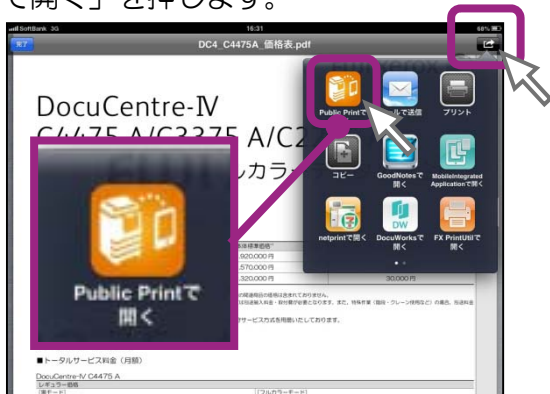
で開く」を押します。

SoftBank 3G 16:31 68%
完了 DC4_C4475A_価格表.pdf

DocuCentre-Ⅳ
C4475 A/C3375 A/C2
レカラー

Public Printで
ルで送信
プリント
コピー
GoodNotesで開く
MobileIntegrated Applicationで開く
netprintで開く
DocuWorksで開く
FX PrintUtilで開く

Public Printで開く

920,000円
570,000円
320,000円
30,000円

■トータルサービス料金（月額）
DocuCentre-Ⅳ C4475 A
レギュラー価格